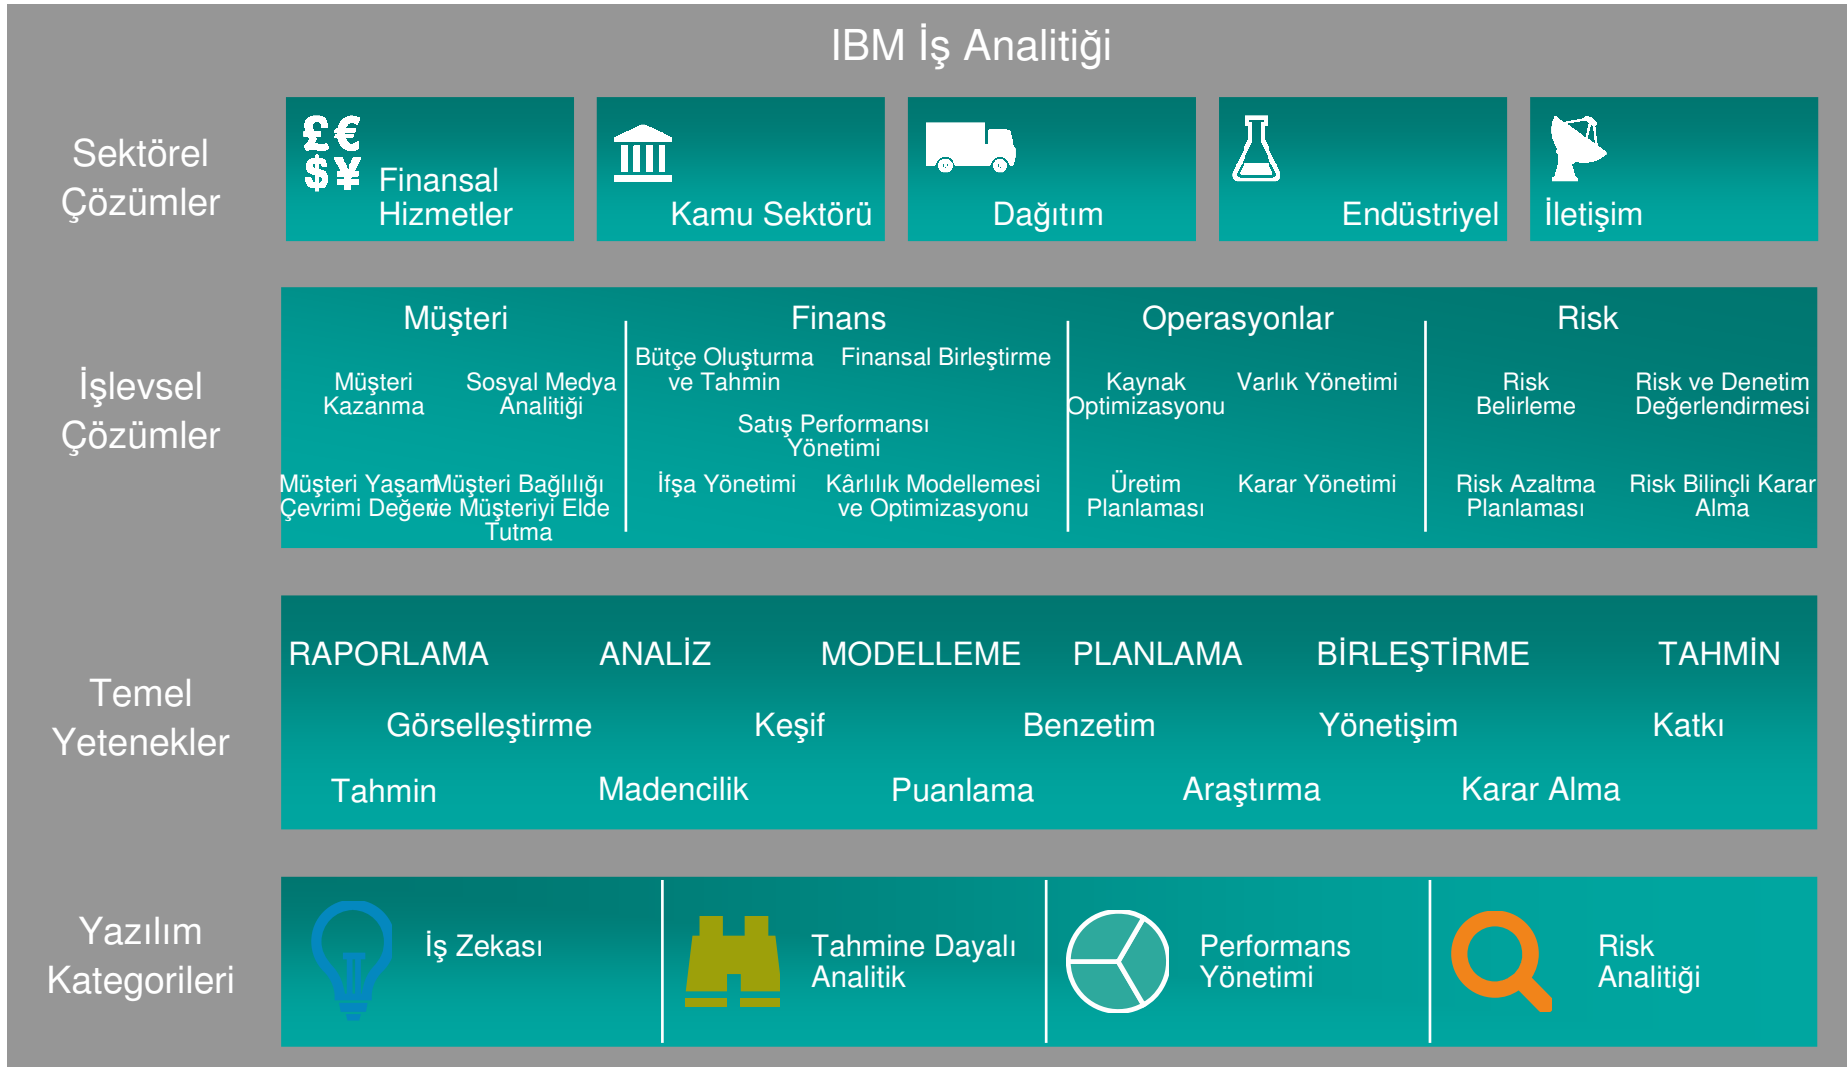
IBM İş Analitiği

Sektörel Çözümler

£€ $¥ Finansal Hizmetler

Kamu Sektörü

Dağıtım

Endüstriyel

İletişim

İşlevsel Çözümler

Müşteri

Müşteri Kazanma

Sosyal Medya Analitiği

Müşteri Yaşam Çevrimi Değeri

Müşteri Bağlılığı ve Müşteriyi Elde Tutma

Finans

Bütçe Oluşturma ve Tahmin

Finansal Birleştirme

Satış Performansı Yönetimi

İfşa Yönetimi

Kârlılık Modellemesi ve Optimizasyonu

Operasyonlar

Kaynak Optimizasyonu

Varlık Yönetimi

Üretim Planlaması

Karar Yönetimi

Risk

Risk Belirleme

Risk ve Denetim Değerlendirmesi

Risk Azaltma Planlaması

Risk Bilinçli Karar Alma

Temel Yetenekler

RAPORLAMA ANALİZ MODELLEME PLANLAMA BİRLEŞTİRME TAHMİN

Görselleştirme Keşif Benzetim Yönetişim Katkı

Tahmin Madencilik Puanlama Araştırma Karar Alma

Yazılım Kategorileri

İş Zekası

Tahmine Dayalı Analitik

Performans Yönetimi

Risk Analitiği